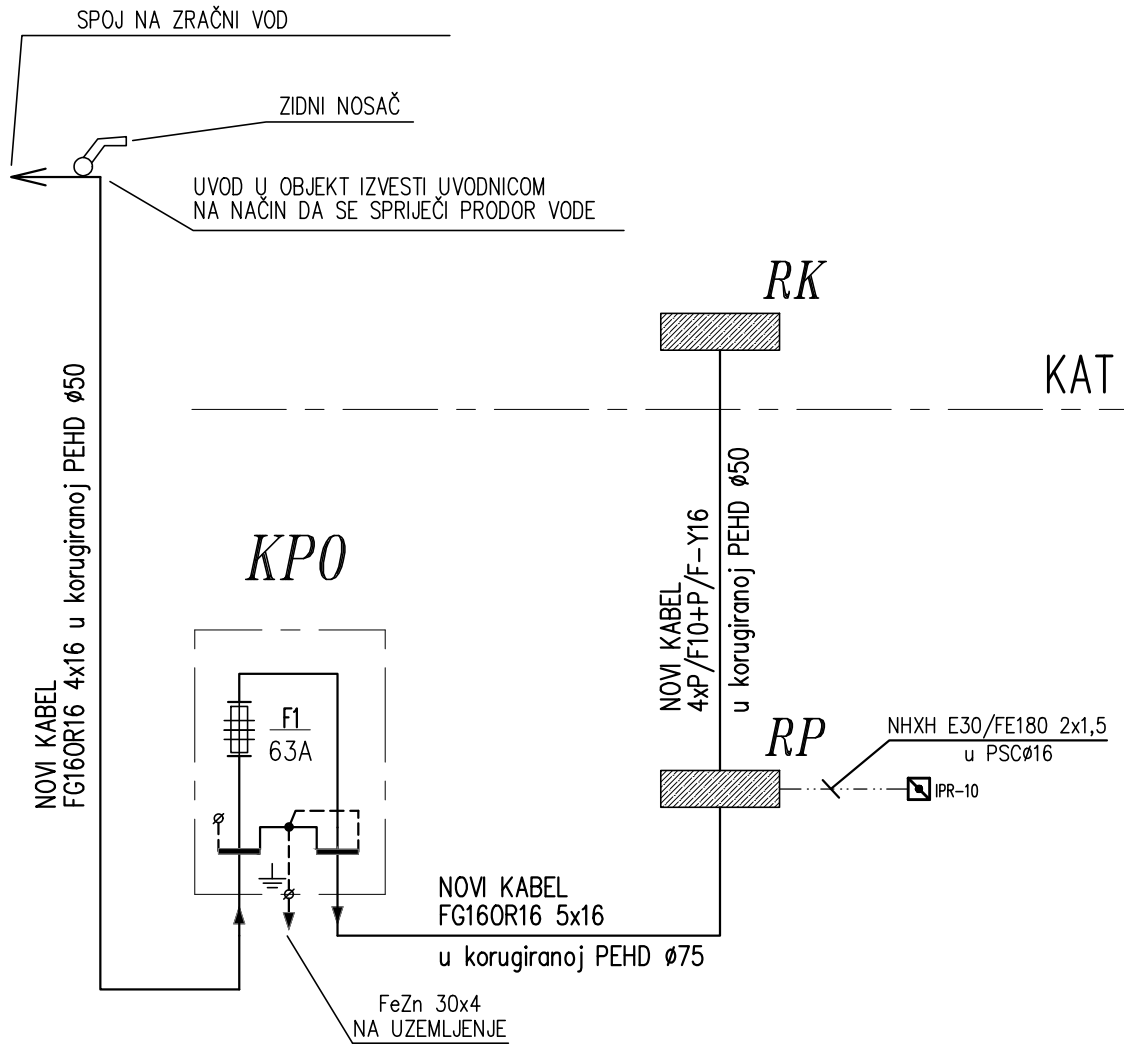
SPOJ NA ZRAČNI VOD

ZIDNI NOSAČ

UVOD U OBJEKT IZVESTI UVODNICOM
NA NAČIN DA SE SPRIJEČI PRODOR VODE

RK

KAT

NOVI KABEL
FG16OR16 4x16 u korugiranoj PEHD ø50

NOVI KABEL
4xP/F10+P/F-Y16
u korugiranoj PEHD ø50

KPO

F1
63A

RP

NHXH E30/FE180 2x1,5
u PSCø16

IPR-10

NOVI KABEL
FG16OR16 5x16
u korugiranoj PEHD ø75

FeZn 30x4
NA UZEMLJENJE